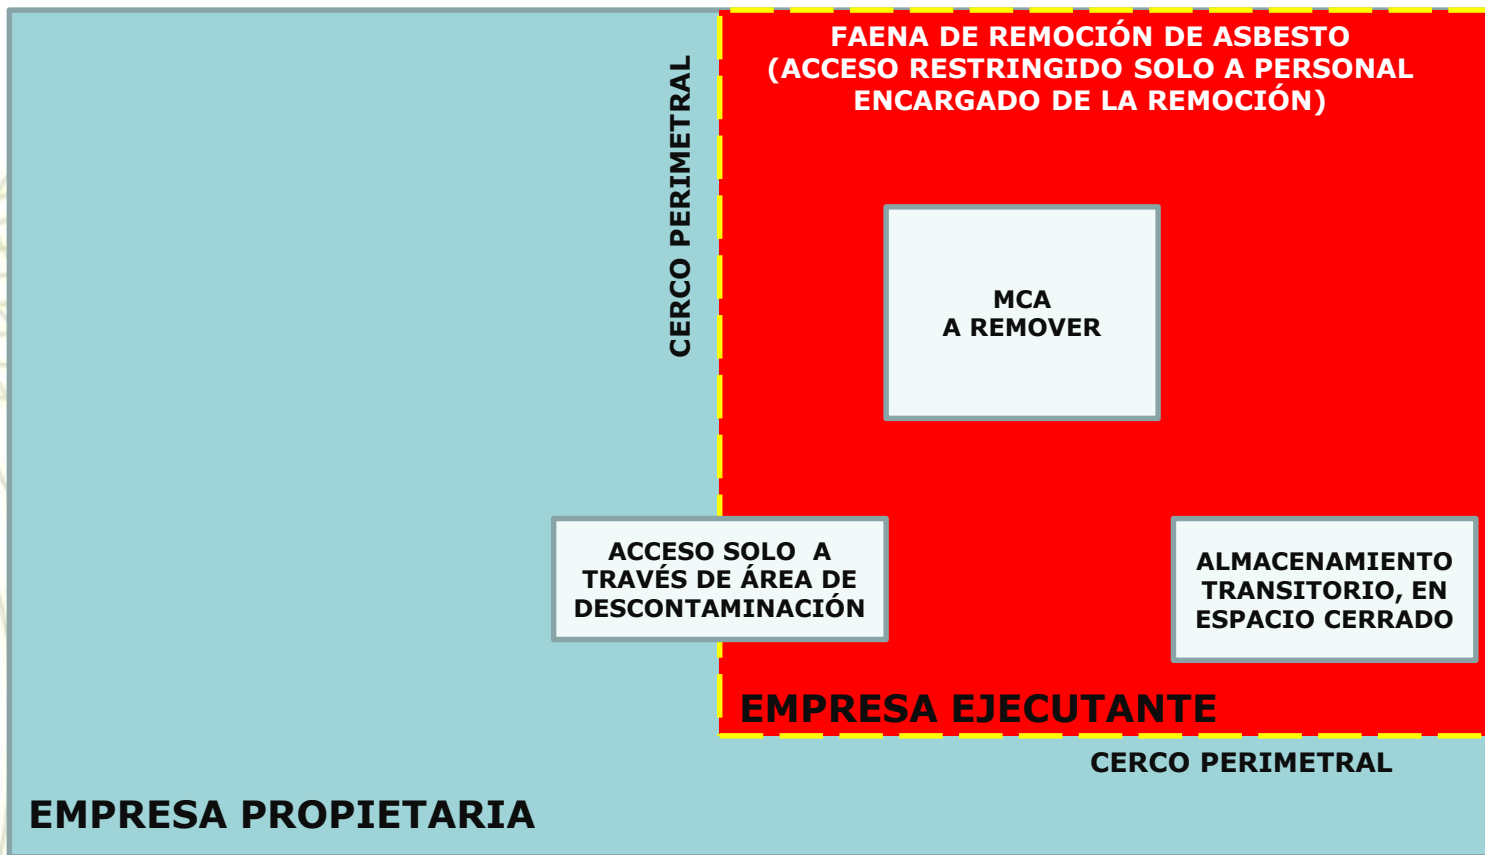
FAENA DE REMOCIÓN DE ASBESTO
(ACCESO RESTRINGIDO SOLO A PERSONAL ENCARGADO DE LA REMOCIÓN)

CERCO PERIMETRAL

MCA
A REMOVER

ACCESO SOLO A TRAVÉS DE ÁREA DE DESCONTAMINACIÓN

ALMACENAMIENTO TRANSITORIO, EN ESPACIO CERRADO

EMPRESA EJECUTANTE

CERCO PERIMETRAL

EMPRESA PROPIETARIA